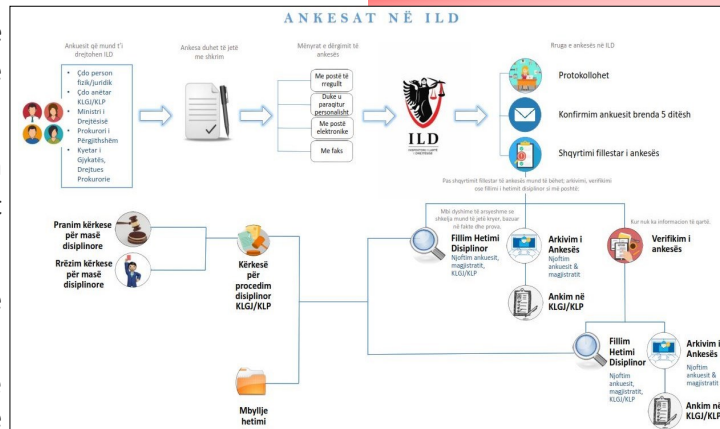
ANKESAT NË ILD

Ankuesit që mund t'i drejtohen ILD

- Çdo person fizik/juridik
- Çdo anëtar KLGJ/KLP
- Ministri i Drejtësisë
- Prokurori i Përgjithshëm
- Kyetar i Gjykatës, Drejtues Prokurorie

Ankesa duhet të jetë me shkrim

Mënyrat e dërgimit të ankesës

Me postë të rregullt

Duke u paraqitur personalisht

Me postë elektronike

Me faks

ILD

Rruga e ankesës në ILD

Protokollohet

Konfirmim ankuesit brenda 5 ditësh

Shqyrtimi fillestar i ankesës

Pas shqyrtimit fillestar të ankesës mund të bëhet: arkivimi, verifikimi ose fillimi i hetimit disiplinor si më poshtë:

Mbi dyshime të arsyeshme se shkelja mund të jetë kryer, bazuar në fakte dhe prova.

Kur nuk ka informacion të qartë.

Pranim kërkese për masë disiplinore

Rrëzim kërkese për masë disiplinore

Kërkesë për procedim disiplinor KLGJ/KLP

Fillim Hetimi Disiplinor
Njoftim ankuesit, magjistratit, KLGJ/KLP

Arkivim i Ankesës
Njoftim ankuesit & magjistratit

Verifikim i ankesës

Ankim në KLGJ/KLP

Fillim Hetimi Disiplinor
Njoftim ankuesit, magjistratit, KLGJ/KLP

Arkivim i Ankesës
Njoftim ankuesit & magjistratit

Ankim në KLGJ/KLP

Mbyllje hetimi